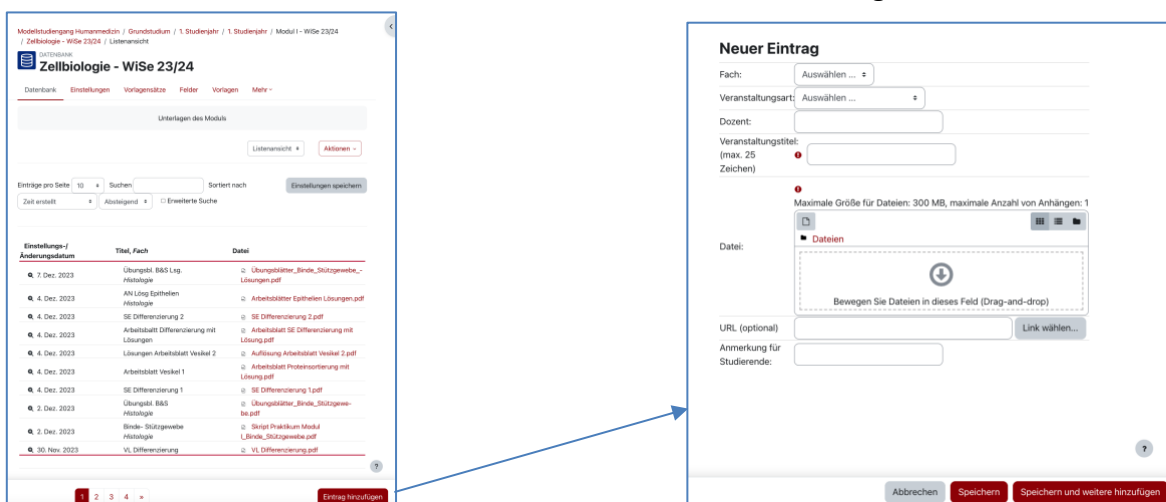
Modellstudiengang Humanmedizin / Grundstudium / 1. Studienjahr / 1. Studienjahr / Modul I - WiSe 23/24 / Zellbiologie - WiSe 23/24 / Listenansicht

DATENBANK
Zellbiologie - WiSe 23/24

Datenbank Einstellungen Vorlagensätze Felder Vorlagen Mehr

Unterlagen des Moduls

Listenansicht Aktionen

Einträge pro Seite 10 Suchen Sortiert nach Einstellungen speichern
Zeit erstellt Absteigend Erweiterte Suche

| Einstellungs-/ Änderungsdatum | Titel, Fach | Datei |
|---|---|---|
| 7. Dez. 2023 | Übungsbl. B&S Lsg. Histologie | Übungsblätter_Binde_Stützgewebe_-Lösungen.pdf |
| 4. Dez. 2023 | AN Lösg Epithelien Histologie | Arbeitsblätter Epithelien Lösungen.pdf |
| 4. Dez. 2023 | SE Differenzierung 2 | SE Differenzierung 2.pdf |
| 4. Dez. 2023 | Arbeitsblatt Differenzierung mit Lösungen | Arbeitsblatt SE Differenzierung mit Lösung.pdf |
| 4. Dez. 2023 | Lösungen Arbeitsblatt Vesikel 2 | Auflösung Arbeitsblatt Vesikel 2.pdf |
| 4. Dez. 2023 | Arbeitsblatt Vesikel 1 | Arbeitsblatt Proteinsortierung mit Lösung.pdf |
| 4. Dez. 2023 | SE Differenzierung 1 | SE Differenzierung 1.pdf |
| 2. Dez. 2023 | Übungsbl. B&S Histologie | Übungsblätter_Binde_Stützgewebe.pdf |
| 2. Dez. 2023 | Binde- Stützgewebe Histologie | Skript Praktikum Modul I_Binde_Stützgewebe.pdf |
| 30. Nov. 2023 | VL Differenzierung | VL Differenzierung.pdf |

1 2 3 4 » Eintrag hinzufügen

Neuer Eintrag

Fach: Auswählen ...
Veranstaltungsart: Auswählen ...
Dozent:
Veranstaltungstitel: (max. 25 Zeichen)
Datei:
Maximale Größe für Dateien: 300 MB, maximale Anzahl von Anhängen: 1
Dateien
Bewegen Sie Dateien in dieses Feld (Drag-and-drop)
URL (optional) Link wählen...
Anmerkung für Studierende:

Abbrechen Speichern Speichern und weitere hinzufügen